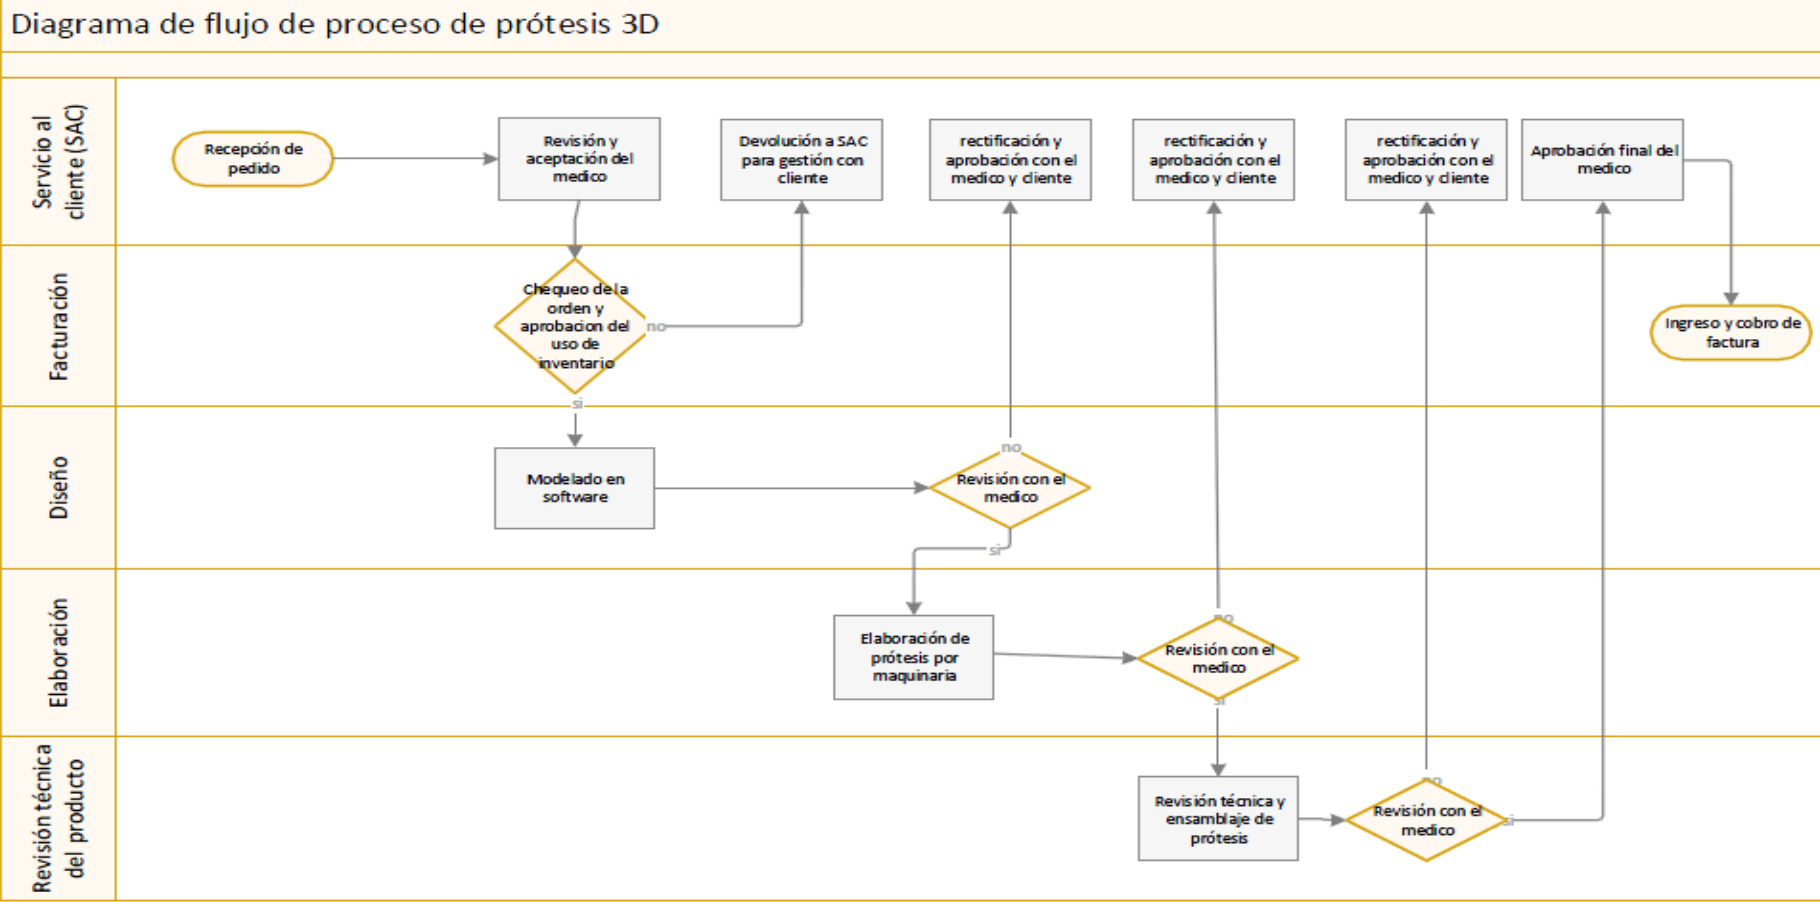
Diagrama de flujo de proceso de prótesis 3D

Servicio al cliente (SAC)

Recepción de pedido

Revisión y aceptación del medico

Devolución a SAC para gestión con cliente

rectificación y aprobación con el medico y cliente

rectificación y aprobación con el medico y cliente

rectificación y aprobación con el medico y cliente

Aprobación final del medico

Facturación

Chequeo de la orden y aprobacion del uso de inventario

no

si

Ingreso y cobro de factura

Diseño

Modelado en software

no

Revisión con el medico

si

Elaboración

Elaboración de prótesis por maquinaria

no

Revisión con el medico

si

Revisión técnica del producto

Revisión técnica y ensamblaje de prótesis

no

Revisión con el medico

si